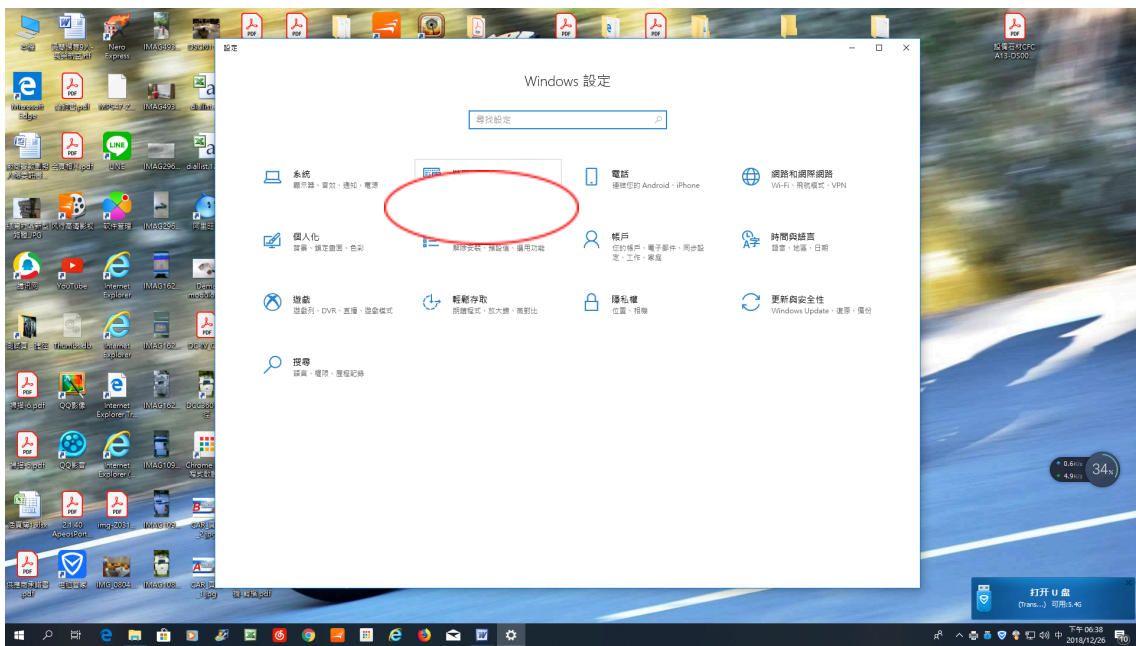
設定

Windows 設定

尋找設定

系統
顯示器、音效、通知、電源

電話
連結您的 Android、iPhone

網路和網際網路
Wi-Fi、飛航模式、VPN

個人化
背景、鎖定畫面、色彩

解除安裝、預設值、選用功能

帳戶
您的帳戶、電子郵件、同步設定、工作、家庭

時間與語言
語音、地區、日期

遊戲
遊戲列、DVR、直播、遊戲模式

輕鬆存取
朗讀程式、放大鏡、高對比

隱私權
位置、相機

更新與安全性
Windows Update、復原、備份

搜尋
語言、權限、歷程記錄

Nero Express
IMAG493
Microsoft Edge
LINE
YouTube
Internet Explorer
QQ影音
Chrome
IMAG162
IMAG296
IMAG109
2.1.40 ApeosPort
打开 U 盘
(Trans...) 可用:5.4G
34%
0.6 K/s
4.9 K/s
下午 06:38
2018/12/26
中
10